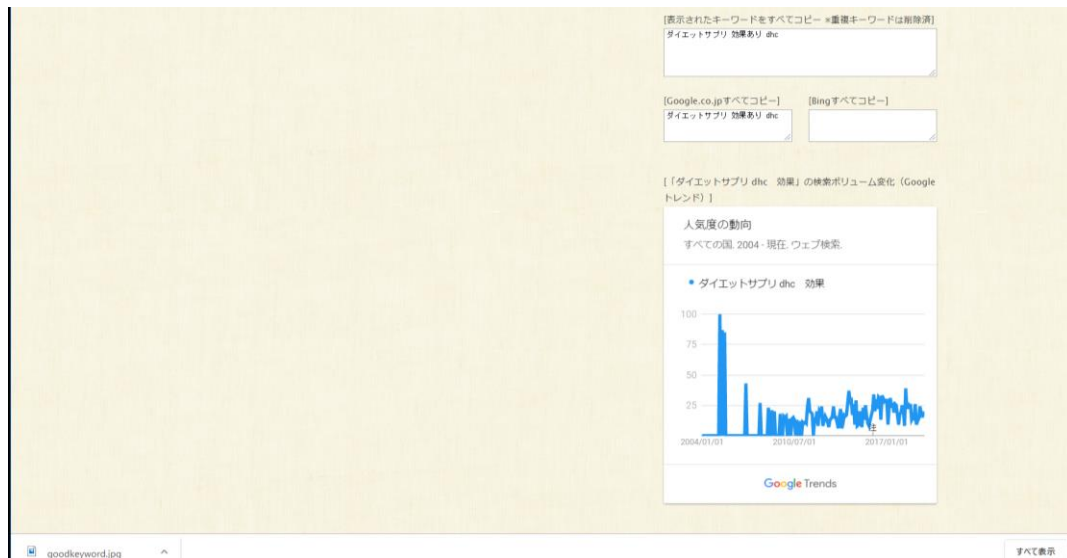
[表示されたキーワードをすべてコピー ※重複キーワードは削除済]

ダイエットサプリ 効果あり dhc

[Google.co.jpすべてコピー]

ダイエットサプリ 効果あり dhc

[Bingすべてコピー]

[「ダイエットサプリ dhc　効果」の検索ボリューム変化（Googleトレンド）]

人気度の動向

すべての国, 2004 - 現在, ウェブ検索.

• ダイエットサプリ dhc　効果

100

75

50

25

2004/01/01

2010/07/01

2017/01/01

Google Trends

goodkeyword.jpg

すべて表示